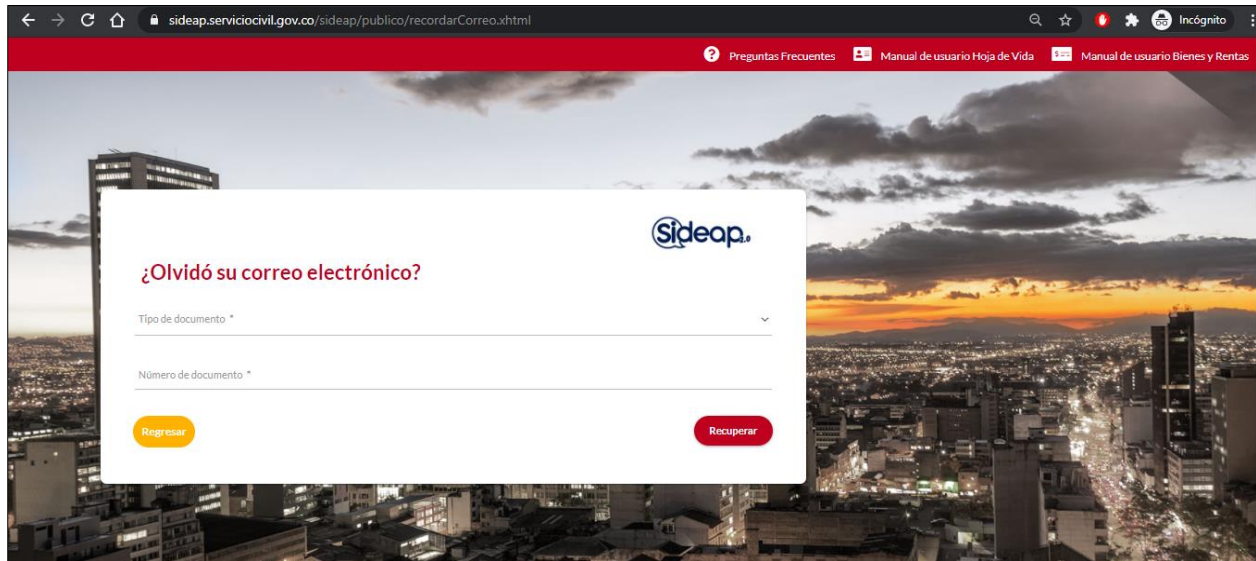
sideap.serviciocivil.gov.co/sideap/publico/recordarCorreo.xhtml

Incógnito

Preguntas Frecuentes Manual de usuario Hoja de Vida Manual de usuario Bienes y Rentas

Sideap.

¿Olvidó su correo electrónico?

Tipo de documento *

Número de documento *

Regresar

Recuperar